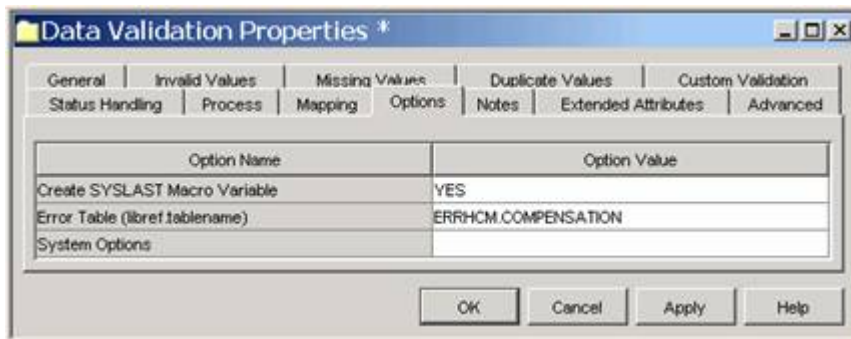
Data Validation Properties *

General | Invalid Values | Missing Values | Duplicate Values | Custom Validation
Status Handling | Process | Mapping | Options | Notes | Extended Attributes | Advanced

| Option Name | Option Value |
|---|---|
| Create SYSLAST Macro Variable | YES |
| Error Table (libref.tablename) | ERRHCM.COMPENSATION |
| System Options | |

OK | Cancel | Apply | Help